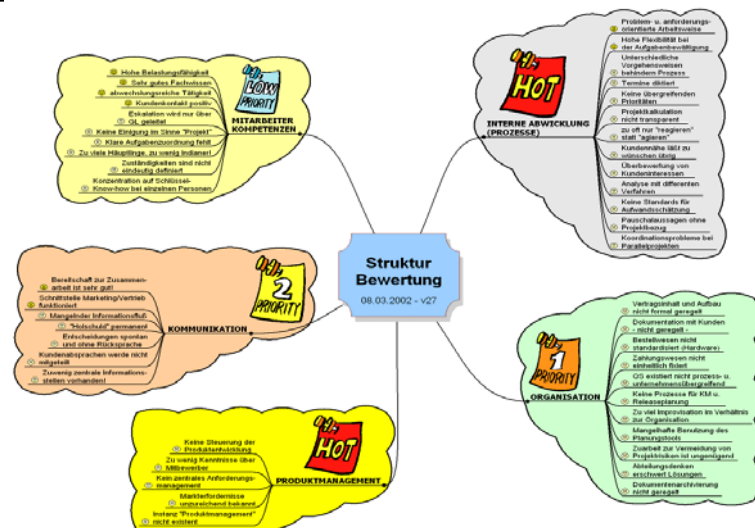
Struktur Bewertung

08.03.2002 - v27

LOW PRIORITY

MITARBEITER KOMPETENZEN

Hohe Belastungsfähigkeit

Sehr gutes Fachwissen

abwechslungsreiche Tätigkeit

Kundenkontakt positiv

Eskalation wird nur über QL geleitet

Keine Einigung im Sinne "Projekt"

Klare Aufgabenzuordnung fehlt

Zu viele Häuptlinge, zu wenig Indianer!

Zuständigkeiten sind nicht eindeutig definiert

Konzentration auf Schlüssel-Know-how bei einzelnen Personen

HOT

INTERNE ABWICKLUNG (PROZESSE)

Problem- u. anforderungsorientierte Arbeitsweise

Hohe Flexibilität bei der Aufgabenbewältigung

Unterschiedliche Vorgehensweisen behindern Prozess

Termine diktiert

Keine übergreifenden Prioritäten

Projektkalkulation nicht transparent

zu oft nur "reagieren" statt "agieren"

Kundennähe läßt zu wünschen übrig

Überbewertung von Kundeninteressen

Analyse mit differenten Verfahren

Keine Standards für Aufwandschätzung

Pauschalaussagen ohne Projektbezug

Koordinationsprobleme bei Parallelprojekten

2 PRIORITY

KOMMUNIKATION

Bereitschaft zur Zusammenarbeit ist sehr gut!

Schnittstelle Marketing/Vertrieb funktioniert

Mangelnder Informationsfluß

"Holschuld" permanent

Entscheidungen spontan und ohne Rücksprache

Kundenabsprachen werde nicht mitgeteilt

Zuwenig zentrale Informationsstellen vorhanden!

1 PRIORITY

ORGANISATION

Vertragsinhalt und Aufbau nicht formal geregelt

Dokumentation mit Kunden - nicht geregelt -

Bestellwesen nicht standardisiert (Hardware)

Zahlungswesen nicht einheitlich fixiert

QS existiert nicht prozess- u. unternehmensübergreifend

Keine Prozesse für KM u. Releaseplanung

Zu viel Improvisation im Verhältnis zur Organisation

Mangelhafte Benutzung des Planungstools

Zuarbeit zur Vermeidung von Projektrisiken ist ungenügend

Abteilungsdenken erschwert Lösungen

Dokumentenarchivierung nicht geregelt

HOT

PRODUKTMANAGEMENT

Keine Steuerung der Produktentwicklung

Zu wenig Kenntnisse über Mitbewerber

Kein zentrales Anforderungsmanagement

Markterfordernisse unzureichend bekannt

Instanz "Produktmanagement" nicht existent